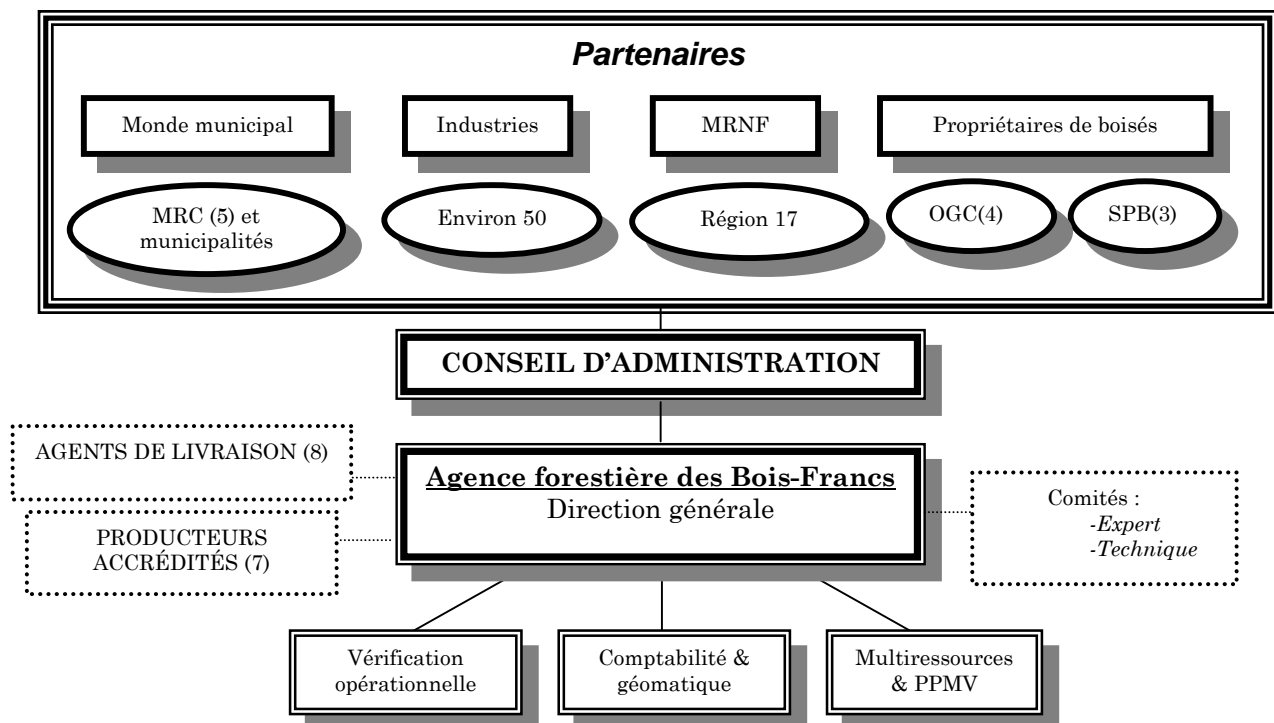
***Partenaires***

Monde municipal

Industries

MRNF

Propriétaires de boisés

MRC (5) et municipalités

Environ 50

Région 17

OGC(4)

SPB(3)

**CONSEIL D'ADMINISTRATION**

AGENTS DE LIVRAISON (8)

PRODUCTEURS ACCRÉDITÉS (7)

**Agence forestière des Bois-Francs**
Direction générale

Comités :
*-Expert*
*-Technique*

Vérification opérationnelle

Comptabilité & géomatique

Multiressources & PPMV